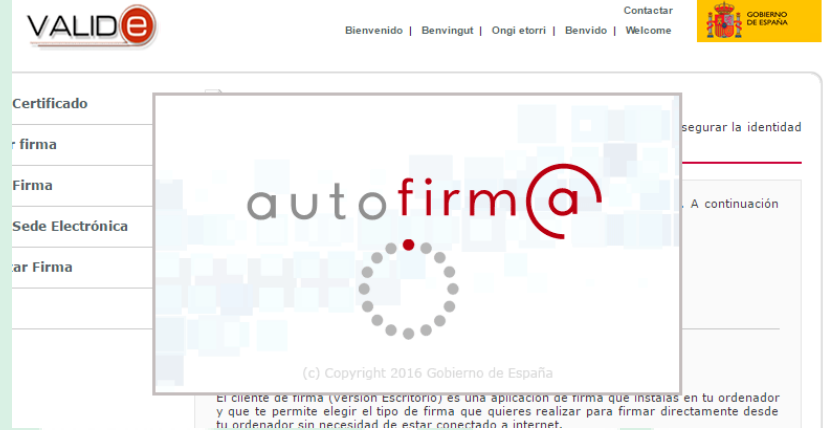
VALIDe

Contactar

Bienvenido | Benvingut | Ongi etorri | Benvido | Welcome

GOBIERNO DE ESPAÑA

Certificado

r firma

Firma

Sede Electrónica

tar Firma

segurar la identidad

. A continuación

autofirm@

(c) Copyright 2016 Gobierno de España

El cliente de firma (versión Escritorio) es una aplicación de firma que instalas en tu ordenador y que te permite elegir el tipo de firma que quieres realizar para firmar directamente desde tu ordenador sin necesidad de estar conectado a internet.